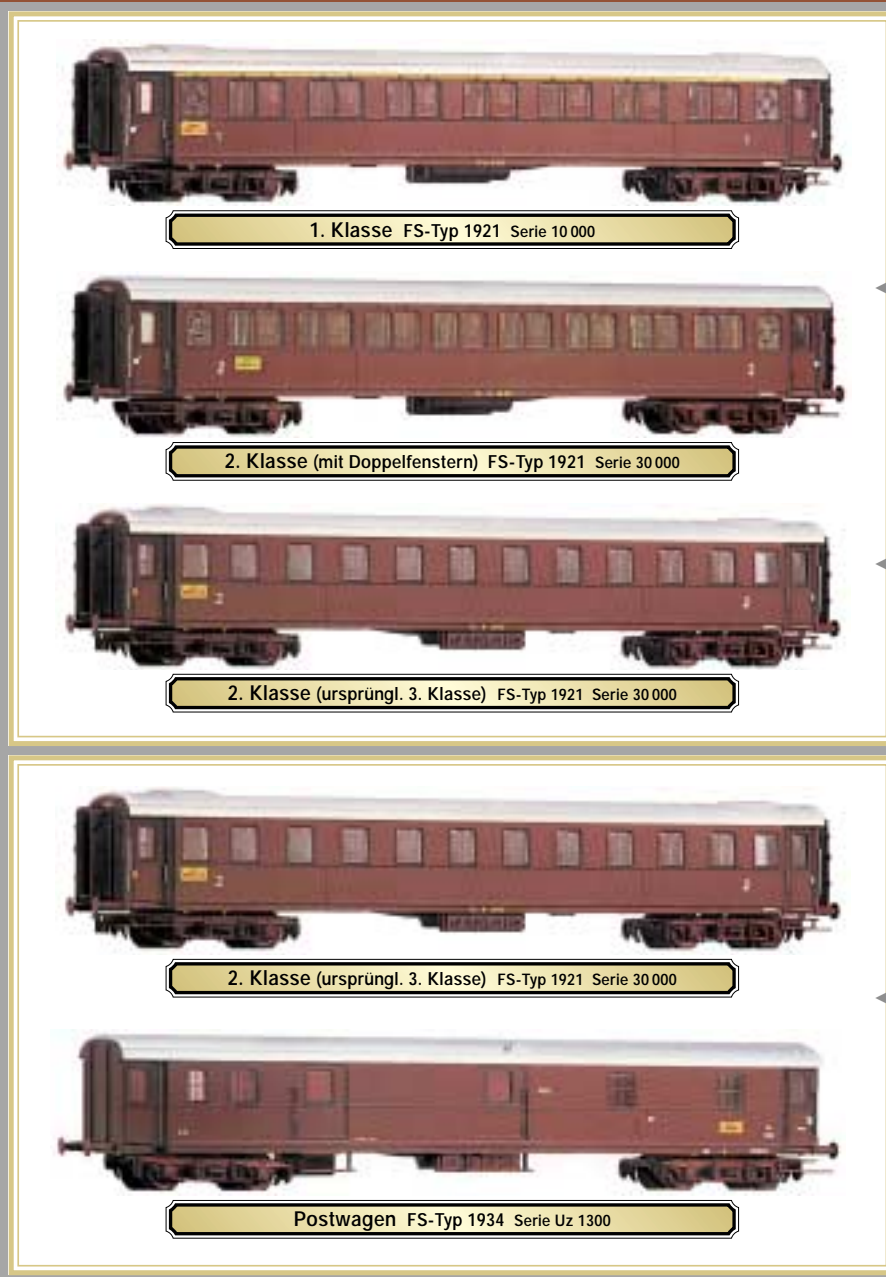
1. Klasse FS-Typ 1921 Serie 10 000

2. Klasse (mit Doppelfenstern) FS-Typ 1921 Serie 30 000

2. Klasse (ursprüngl. 3. Klasse) FS-Typ 1921 Serie 30 000

2. Klasse (ursprüngl. 3. Klasse) FS-Typ 1921 Serie 30 000

Postwagen FS-Typ 1934 Serie Uz 1300